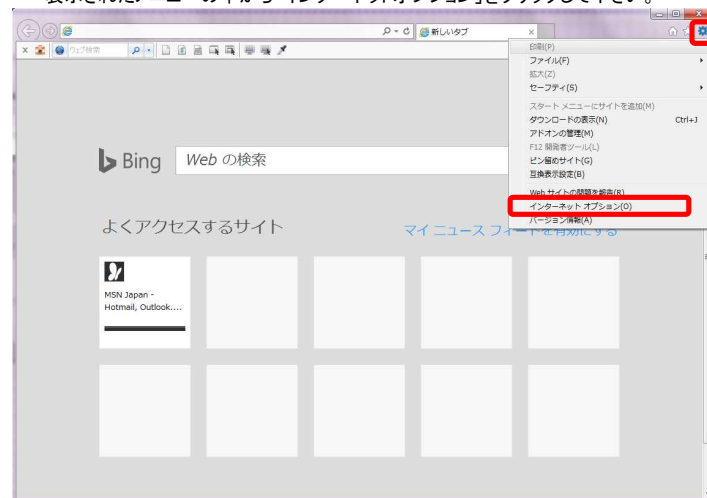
表示されたメニューの中から「インターネットオプション」をクリックしてください。

新しいタブ

ウェブ検索

印刷(P)
ファイル(F)
拡大(Z)
セーフティ(S)
スタート メニューにサイトを追加(M)
ダウンロードの表示(N) Ctrl+J
アドオンの管理(M)
F12 開発者ツール(L)
ピン留めのサイト(G)
互換表示設定(B)
Web サイトの問題を報告(R)
インターネット オプション(O)
バージョン情報(A)

Bing Web の検索

よくアクセスするサイト

マイ ニュース フィードを有効にする

MSN Japan - Hotmail, Outlook....